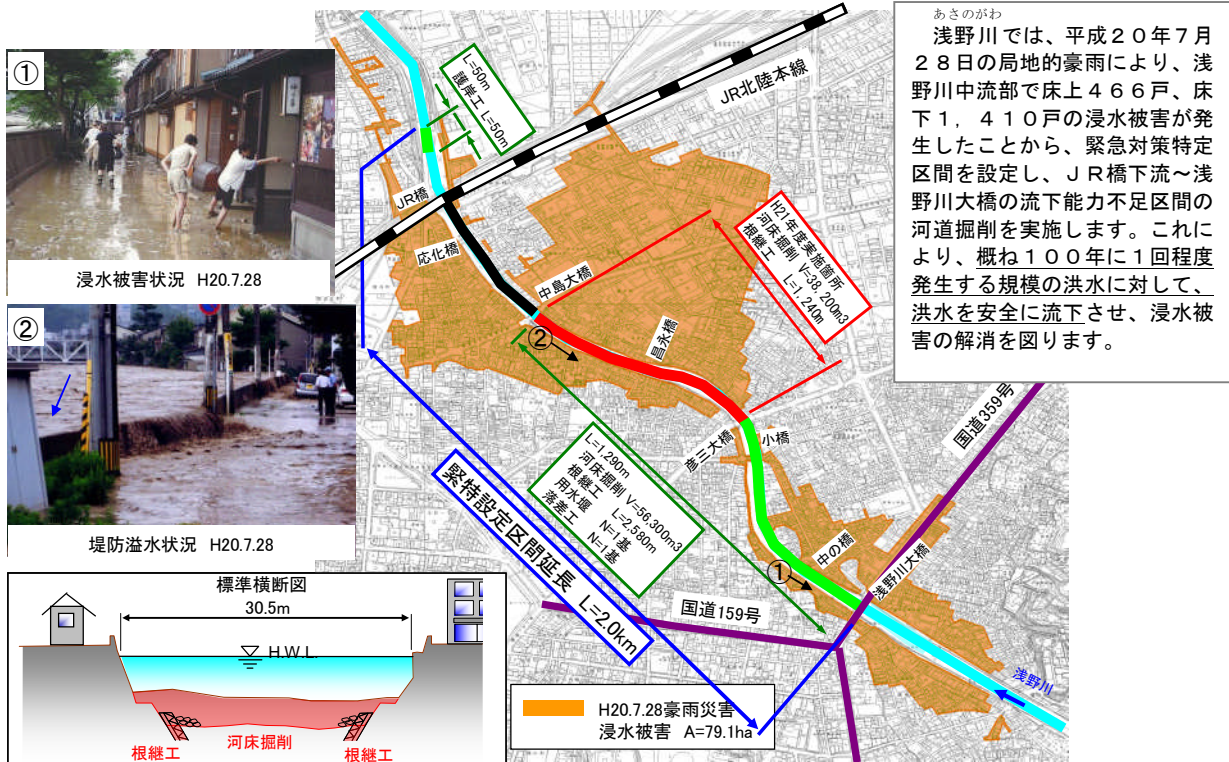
あさのがわ
浅野川では、平成２０年７月２８日の局地的豪雨により、浅野川中流部で床上４６６戸、床下１，４１０戸の浸水被害が発生したことから、緊急対策特定区間を設定し、ＪＲ橋下流～浅野川大橋の流下能力不足区間の河道掘削を実施します。これにより、概ね１００年に１回程度発生する規模の洪水に対して、洪水を安全に流下させ、浸水被害の解消を図ります。

①
浸水被害状況 H20.7.28

②
堤防溢水状況 H20.7.28

標準横断図
30.5m
HWL
根継工
河床掘削
根継工

L=50m
護岸工 L=50m

JR北陸本線
JR橋
応化橋
中島大橋
昌永橋
小橋
彦三大橋
中の橋
浅野川大橋
国道359号
国道159号
浅野川

H21年度実施箇所
河床掘削 V=38,200m3
根継工 L=1,240m

L=1,290m
河床掘削 V=56,300m3
根継工 L=2,580m
用水堰 N=1基
落差工 N=1基

緊特設定区間延長 L=2.0km

①
②

H20.7.28豪雨災害
浸水被害 A=79.1ha